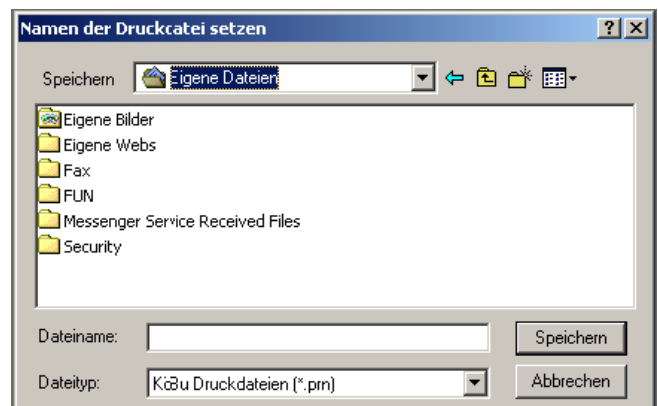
Namen der Druckcatei setzen

?

Speichern

Eigene Dateien

Eigene Bilder

Eigene Webs

Fax

FUN

Messenger Service Received Files

Security

Dateiname:

Speichern

Dateityp:

KöBu Druckdateien (*.prn)

Abbrechen